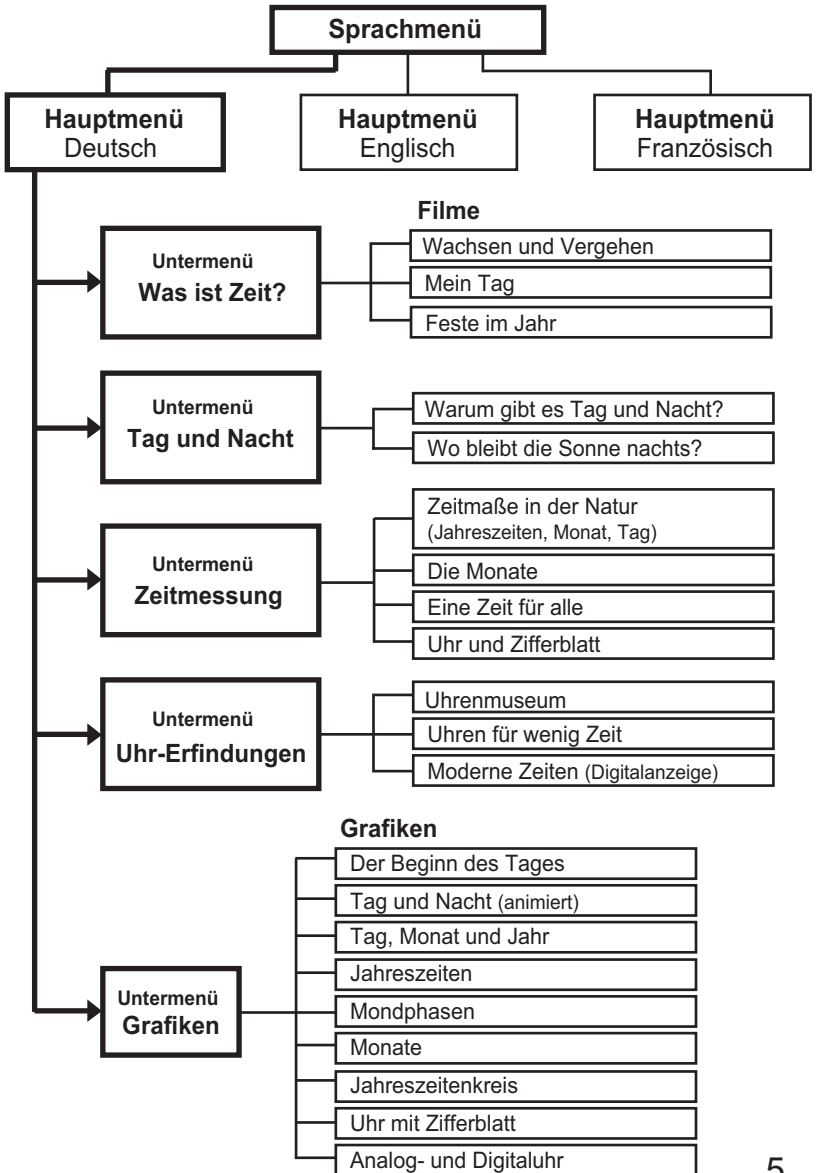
Sprachmenü

Hauptmenü
Deutsch

Hauptmenü
Englisch

Hauptmenü
Französisch

Filme

Untermenü
Was ist Zeit?

Wachsen und Vergehen
Mein Tag
Feste im Jahr

Untermenü
Tag und Nacht

Warum gibt es Tag und Nacht?
Wo bleibt die Sonne nachts?

Untermenü
Zeitmessung

Zeitmaße in der Natur (Jahreszeiten, Monat, Tag)
Die Monate
Eine Zeit für alle
Uhr und Zifferblatt

Untermenü
Uhr-Erfindungen

Uhrenmuseum
Uhren für wenig Zeit
Moderne Zeiten (Digitalanzeige)

Grafiken

Untermenü
Grafiken

Der Beginn des Tages
Tag und Nacht (animiert)
Tag, Monat und Jahr
Jahreszeiten
Mondphasen
Monate
Jahreszeitenkreis
Uhr mit Zifferblatt
Analog- und Digitaluhr

5